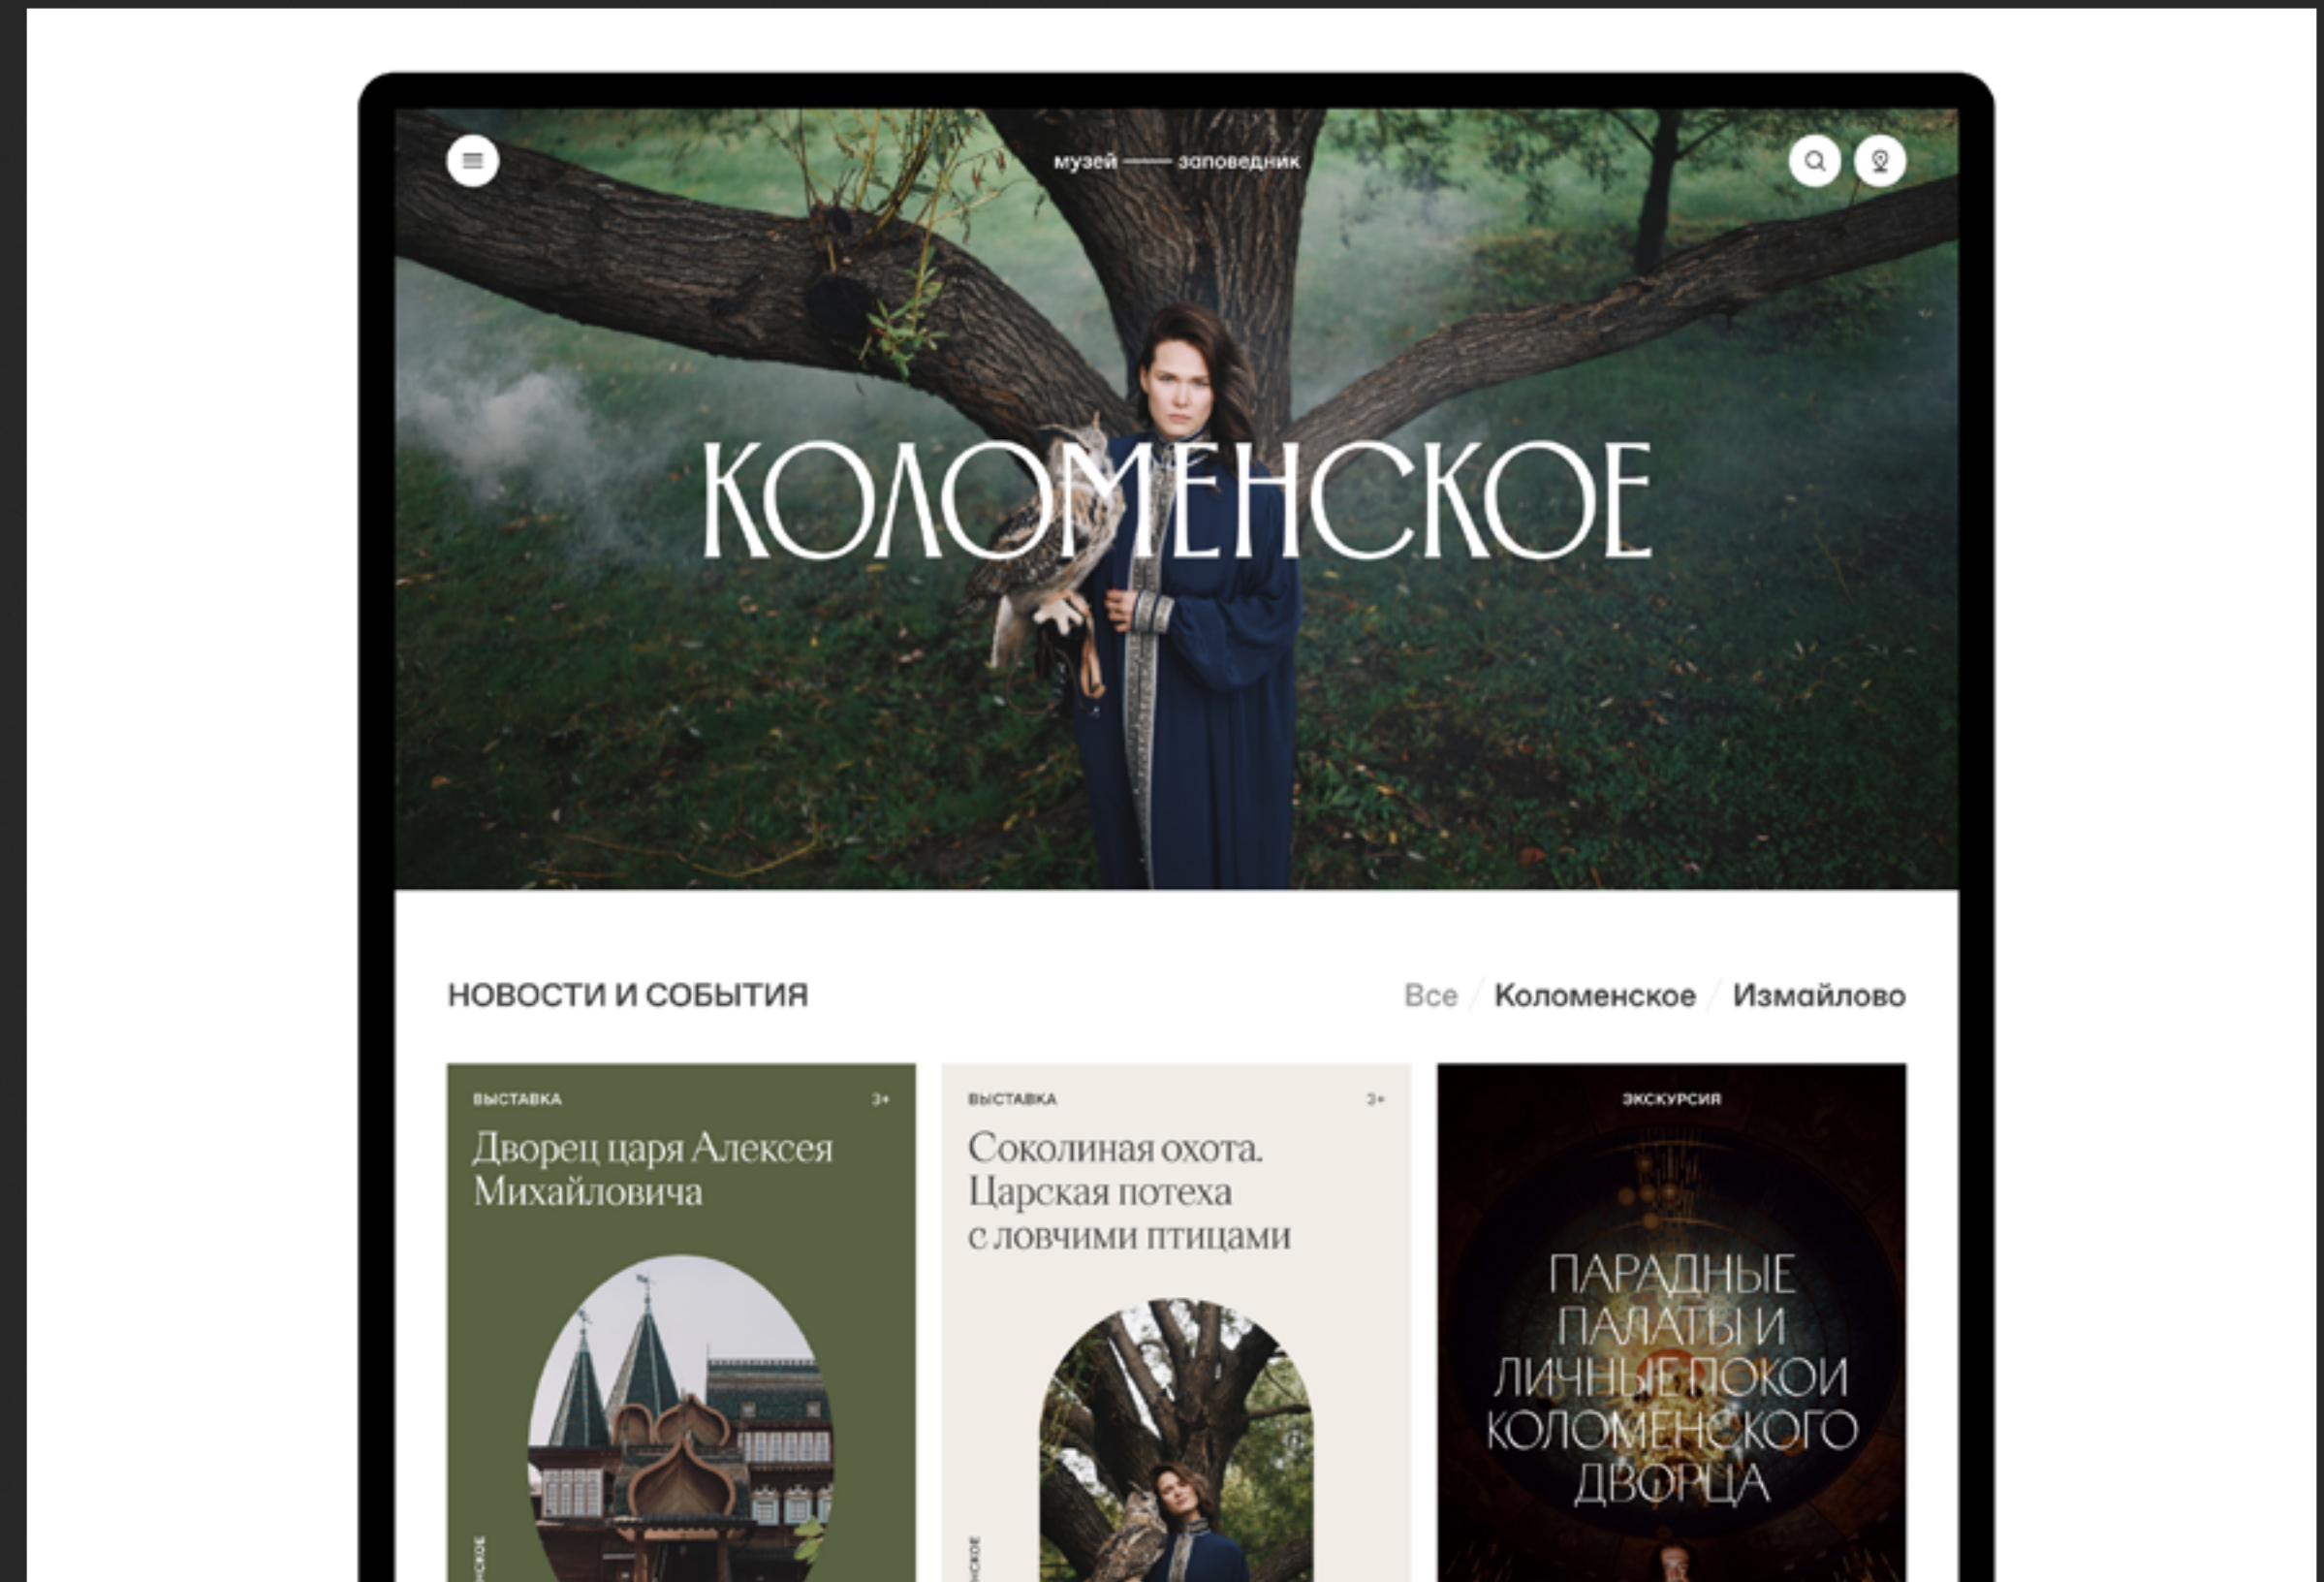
музей —— заповедник

КОЛОМЕНСКОЕ

НОВОСТИ И СОБЫТИЯ

Все / Коломенское / Измайлово

ВЫСТАВКА 3+

Дворец царя Алексея Михайловича

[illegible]

ВЫСТАВКА 3+

Соколиная охота. Царская потеха с ловчими птицами

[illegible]

ЭКСКУРСИЯ

ПАРАДНЫЕ ПАЛАТЫ И ЛИЧНЫЕ ПОКОИ КОЛОМЕНСКОГО ДВОРЦА